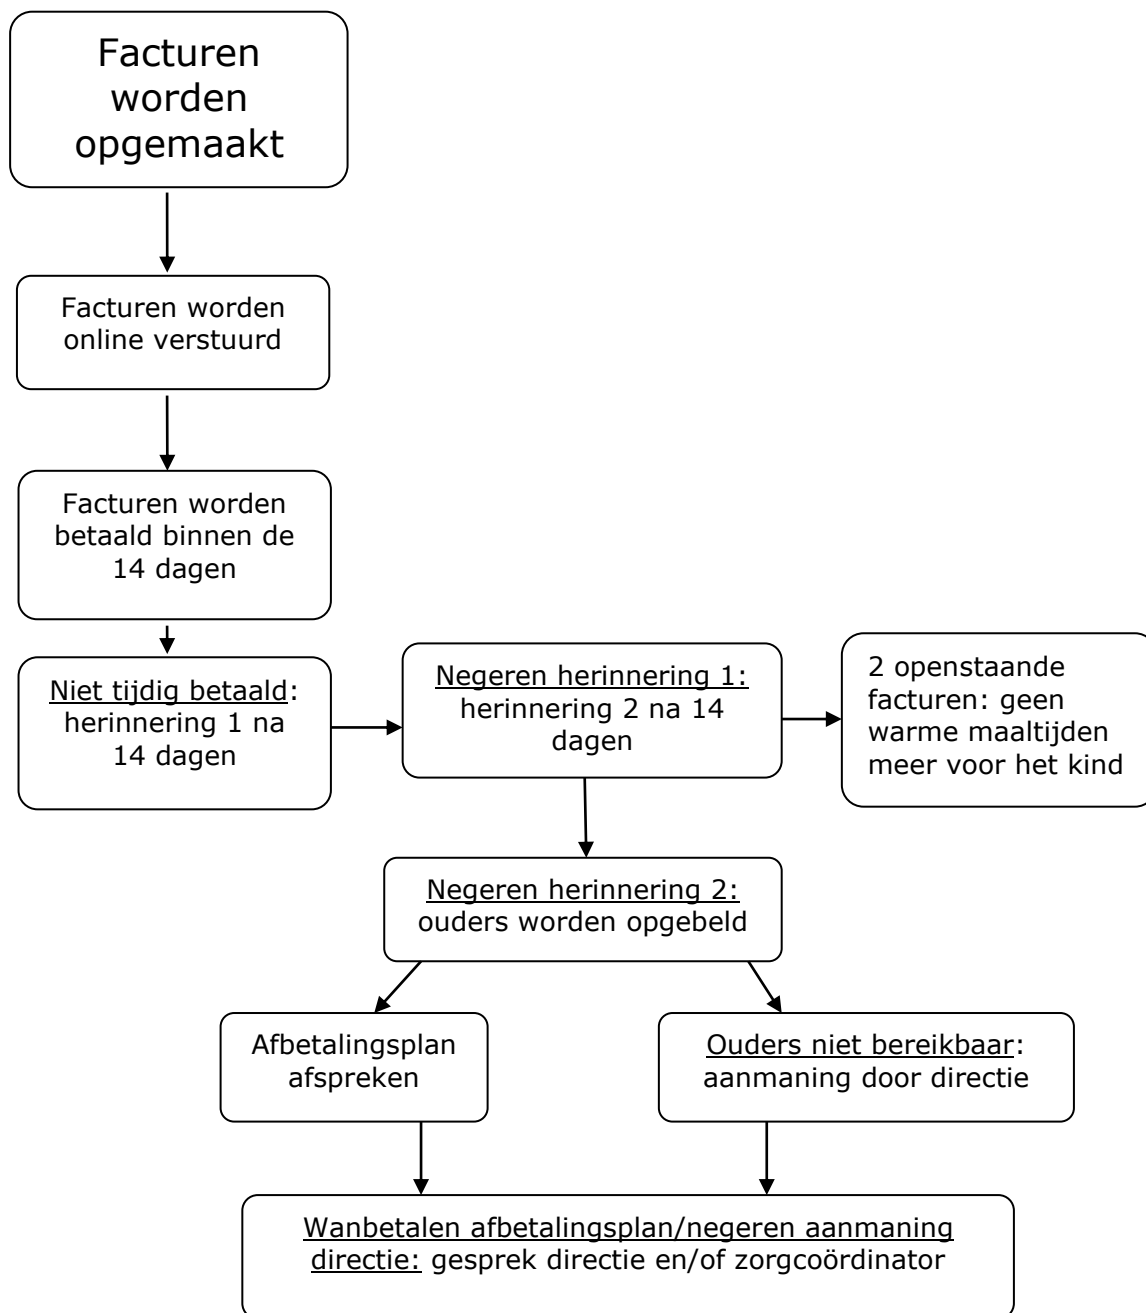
Facturen worden opgemaakt

Facturen worden online verstuurd

Facturen worden betaald binnen de 14 dagen

Niet tijdig betaald: herinnering 1 na 14 dagen

Negeren herinnering 1: herinnering 2 na 14 dagen

2 openstaande facturen: geen warme maaltijden meer voor het kind

Negeren herinnering 2: ouders worden opgebeld

Afbetalingsplan afspreken

Ouders niet bereikbaar: aanmaning door directie

Wanbetalen afbetalingsplan/negeren aanmaning directie: gesprek directie en/of zorgcoördinator